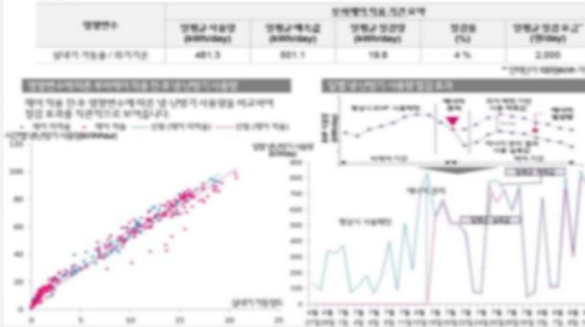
| 영향변수 | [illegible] | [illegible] | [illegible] | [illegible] | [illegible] |
|---|---|---|---|---|---|
| 영향변수 | 일평균 사용량 (kWh/day) | 일평균 예측값 (kWh/day) | 일평균 절감량 (kWh/day) | 절감율 (%) | 일평균 절감 요금 (원/day) |
| 냉방기 작동률 / 외기기온 | 481.3 | 501.1 | 19.8 | 4 % | 2,000 |

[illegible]

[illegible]

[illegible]

1000
800
600
400
200
0

0 5 10 15 20 25

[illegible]

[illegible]

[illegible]